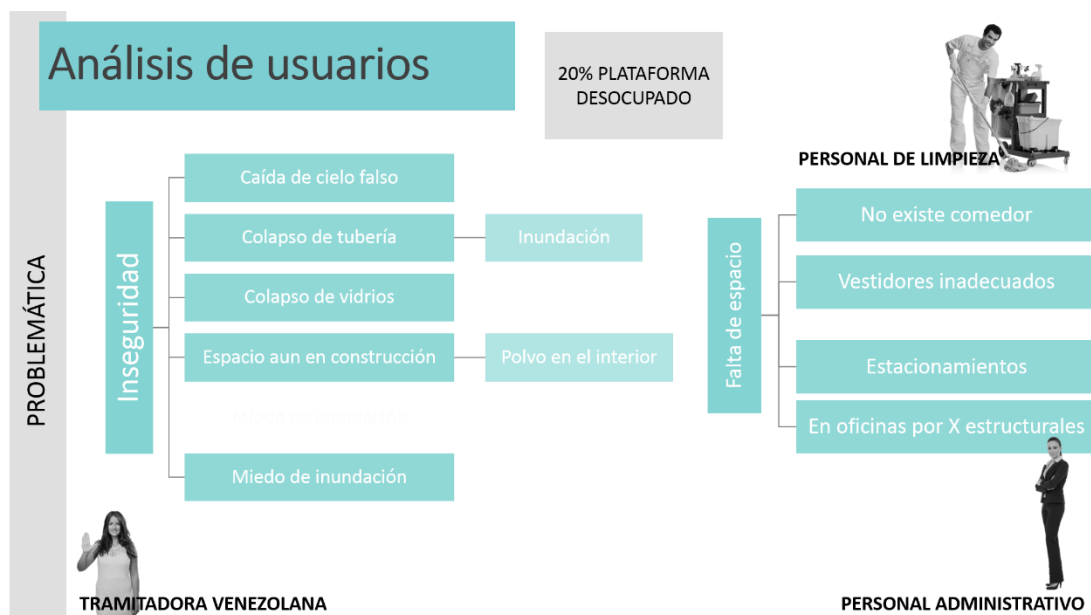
Análisis de usuarios

20% PLATAFORMA DESOCUPADO

PERSONAL DE LIMPIEZA

PROBLEMÁTICA

Inseguridad

Caída de cielo falso

Colapso de tubería

Inundación

Colapso de vidrios

Espacio aun en construcción

Polvo en el interior

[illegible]

Miedo de inundación

Falta de espacio

No existe comedor

Vestidores inadecuados

Estacionamientos

En oficinas por X estructurales

TRAMITADORA VENEZOLANA

PERSONAL ADMINISTRATIVO